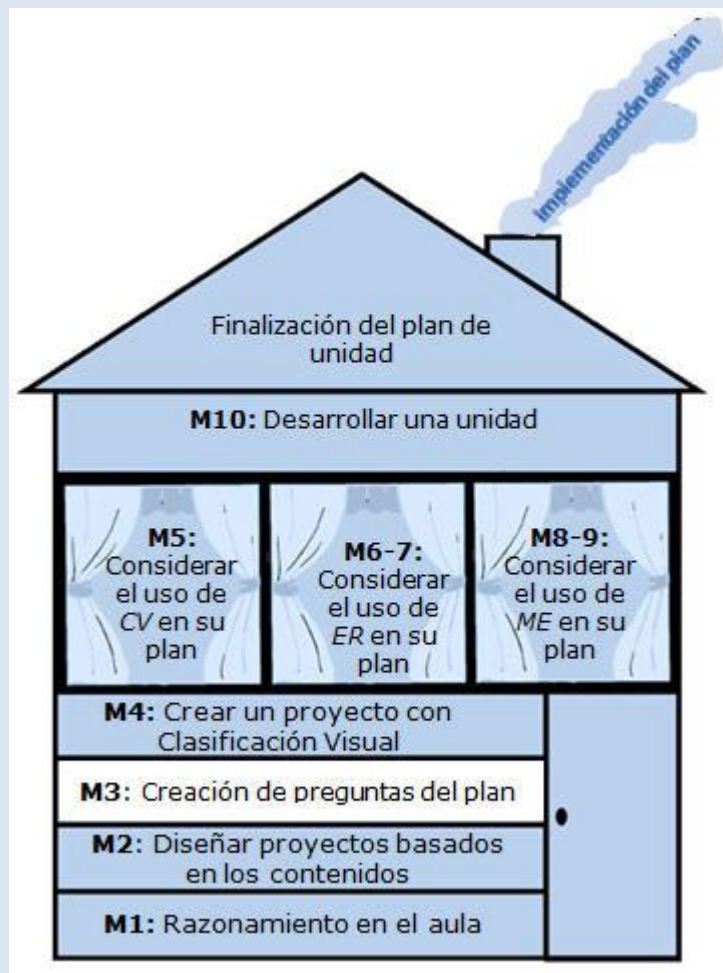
Implementación del plan

Finalización del plan de unidad

**M10:** Desarrollar una unidad

**M5:** Considerar el uso de *CV* en su plan

**M6-7:** Considerar el uso de *ER* en su plan

**M8-9:** Considerar el uso de *ME* en su plan

**M4:** Crear un proyecto con Clasificación Visual

**M3:** Creación de preguntas del plan

**M2:** Diseñar proyectos basados en los contenidos

**M1:** Razonamiento en el aula